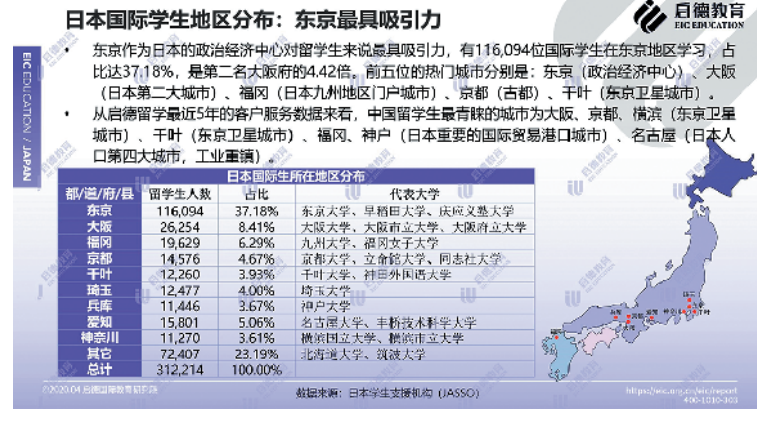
日本国际学生地区分布：东京最具吸引力

启德教育
EIC EDUCATION

EIC EDUCATION / JAPAN

• 东京作为日本的政治经济中心对留学生来说最具吸引力，有116,094位国际学生在东京地区学习，占比达37.18%，是第二名大阪府的4.42倍。前五位的热门城市分别是：东京（政治经济中心）、大阪（日本第二大城市）、福冈（日本九州地区门户城市）、京都（古都）、千叶（东京卫星城市）。

• 从启德留学最近5年的客户服务数据来看，中国留学生最青睐的城市为大阪、京都、横滨（东京卫星城市）、千叶（东京卫星城市）、福冈、神户（日本重要的国际贸易港口城市）、名古屋（日本人口第四大城市，工业重镇）。

日本国际学生所在地区分布

| 都/道/府/县 | 留学生人数 | 占比 | 代表大学 |
|---|---|---|---|
| 东京 | 116,094 | 37.18% | 东京大学、早稻田大学、庆应义塾大学 |
| 大阪 | 26,254 | 8.41% | 大阪大学、大阪市立大学、大阪府立大学 |
| 福冈 | 19,629 | 6.29% | 九州大学、福冈女子大学 |
| 京都 | 14,576 | 4.67% | 京都大学、立命馆大学、同志社大学 |
| 千叶 | 12,260 | 3.93% | 千叶大学、神田外国语大学 |
| 琦玉 | 12,477 | 4.00% | 埼玉大学 |
| 兵库 | 11,446 | 3.67% | 神户大学 |
| 爱知 | 15,801 | 5.06% | 名古屋大学、丰桥技术科学大学 |
| 神奈川 | 11,270 | 3.61% | 横滨国立大学、横滨市立大学 |
| 其它 | 72,407 | 23.19% | 北海道大学、筑波大学 |
| 总计 | 312,214 | 100.00% | |

数据来源：日本学生支援机构（JASSO）

©2020.04 启德国际教育研究院

https://eic.org.cn/eic/report
400-1010-303